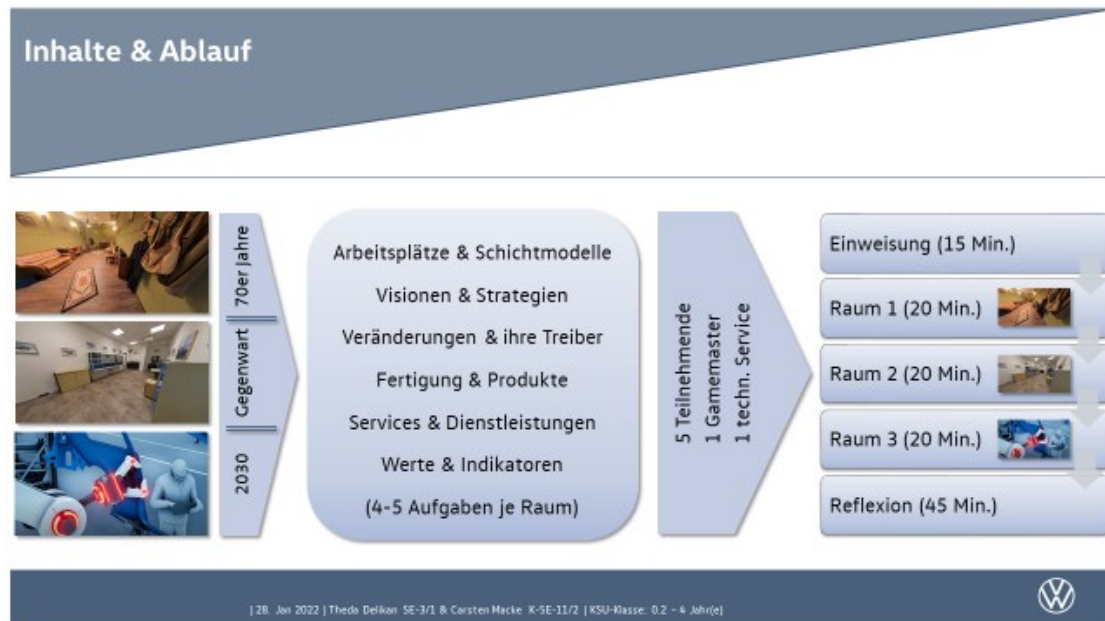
Inhalte & Ablauf

70er Jahre

Gegenwart

2030

Arbeitsplätze & Schichtmodelle

Visionen & Strategien

Veränderungen & ihre Treiber

Fertigung & Produkte

Services & Dienstleistungen

Werte & Indikatoren

(4-5 Aufgaben je Raum)

5 Teilnehmende
1 Gamemaster
1 techn. Service

Einweisung (15 Min.)

Raum 1 (20 Min.)

Raum 2 (20 Min.)

Raum 3 (20 Min.)

Reflexion (45 Min.)

| 28. Jan 2022 | Theda Delikan SE-3/1 & Carsten Macke K-SE-11/2 | KSU-Klasse: 0.2 – 4 Jahr(e)